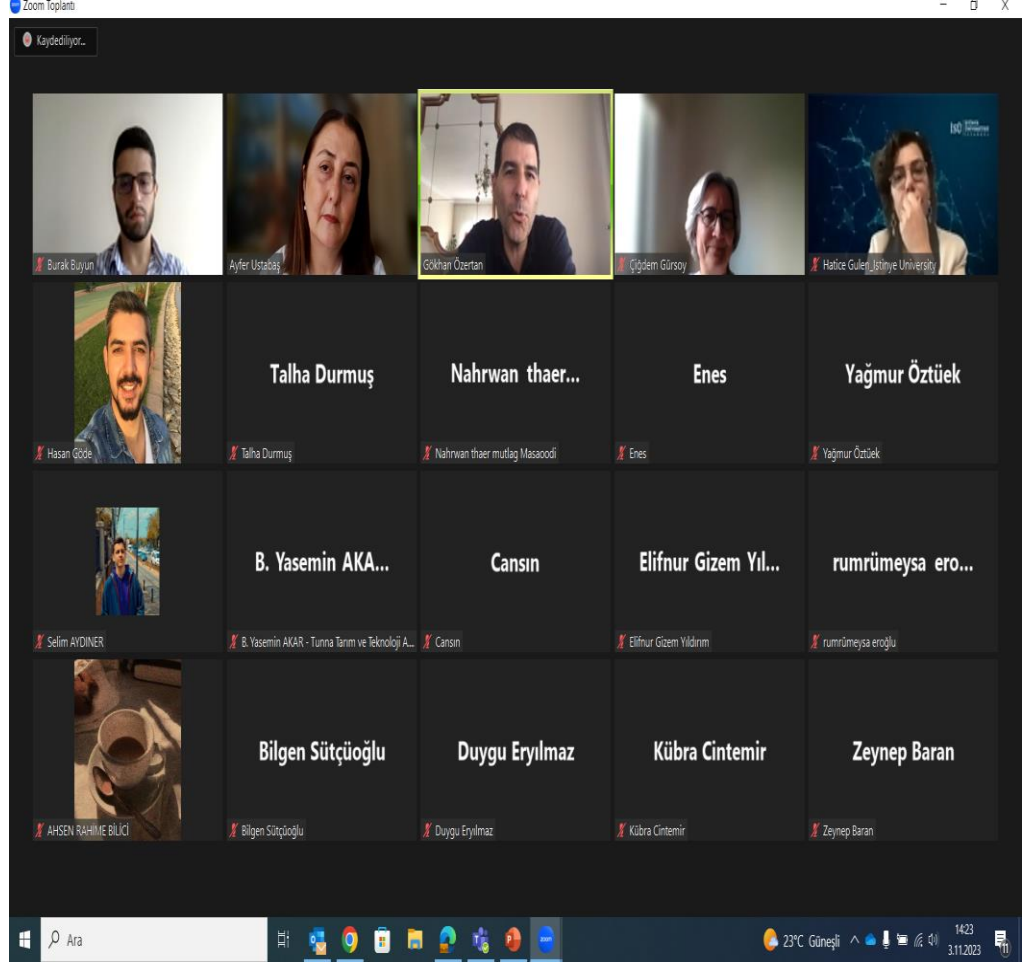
Zoom Toplantı

Kaydediliyor...

Burak Buyun

Ayfer Ustabaş

Gökhan Özertan

Çiğdem Gürsoy

ISU

Hatice Guler_Istinye University

Hasan Göde

Talha Durmuş

Talha Durmuş

Nahrwan thaer...

Nahrwan thaer mutlag Masaoodi

Enes

Enes

Yağmur Öztüek

Yağmur Öztüek

Selim AYDINER

B. Yasemin AKA...

B. Yasemin AKAR - Tunna Tarım ve Teknolojı A...

Cansın

Cansın

Elifnur Gizem Yıl...

Elifnur Gizem Yıldırım

rumrümeysa ero...

rumrümeysa eroğlu

AHSEN RAHIME BILICI

Bilgen Sütçüoğlu

Bilgen Sütçüoğlu

Duygu Eryılmaz

Duygu Eryılmaz

Kübra Cintemir

Kübra Cintemir

Zeynep Baran

Zeynep Baran

Ara

23°C Güneşli

14:23
3.11.2023